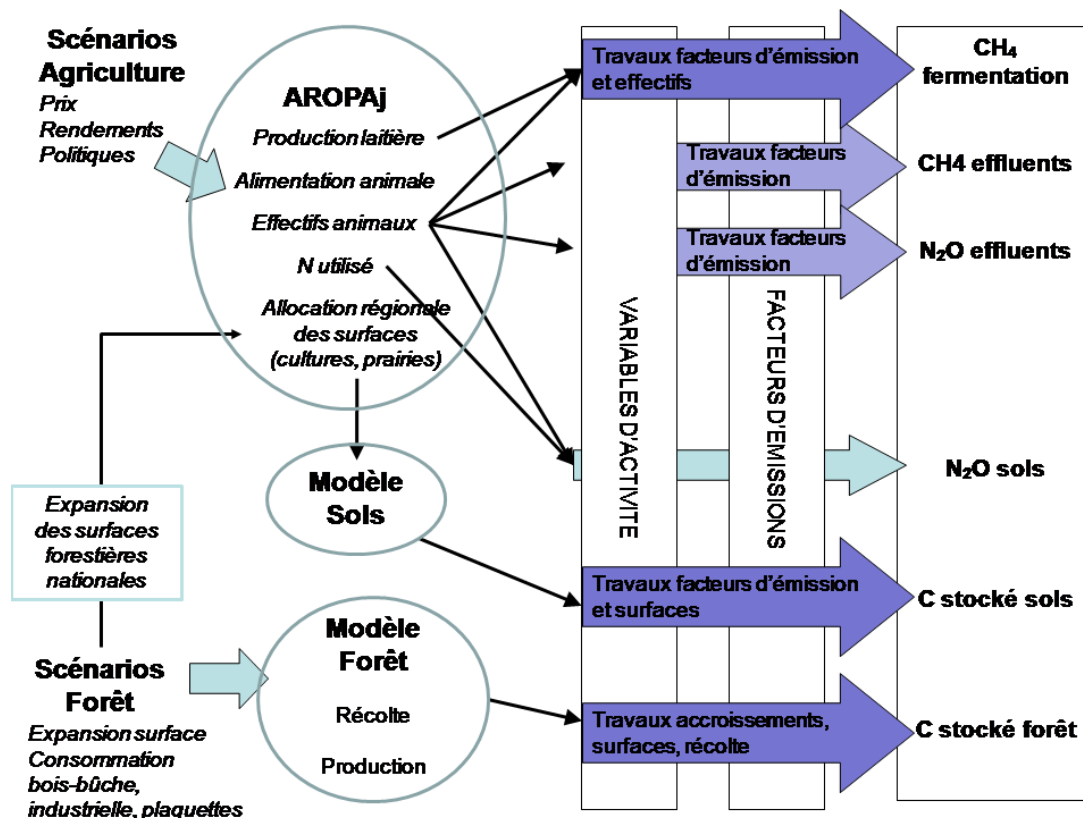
Scénarios Agriculture
Prix
Rendements
Politiques

AROPAj
Production laitière
Alimentation animale
Effectifs animaux
N utilisé
Allocation régionale des surfaces (cultures, prairies)

Modèle Sols

Expansion des surfaces forestières nationales

Scénarios Forêt
Expansion surface
Consommation bois-bûche, industrielle, plaquettes

Modèle Forêt
Récolte
Production

VARIABLES D'ACTIVITE

FACTEURS D'EMISSIONS

Travaux facteurs d'émission et effectifs
$CH_4$ fermentation

Travaux facteurs d'émission
CH4 effluents

Travaux facteurs d'émission
$N_2O$ effluents

$N_2O$ sols

Travaux facteurs d'émission et surfaces
C stocké sols

Travaux accroissements, surfaces, récolte
C stocké forêt